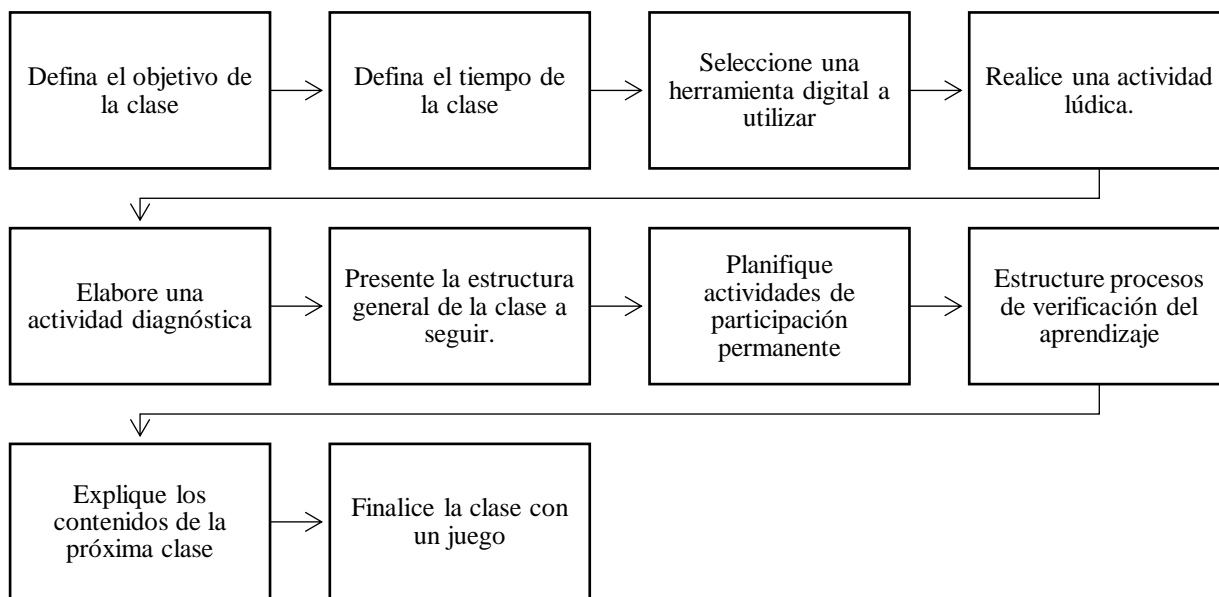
Defina el objetivo de la clase

Defina el tiempo de la clase

Seleccione una herramienta digital a utilizar

Realice una actividad lúdica.

Elabore una actividad diagnóstica

Presente la estructura general de la clase a seguir.

Planifique actividades de participación permanente

Estructure procesos de verificación del aprendizaje

Explique los contenidos de la próxima clase

Finalice la clase con un juego